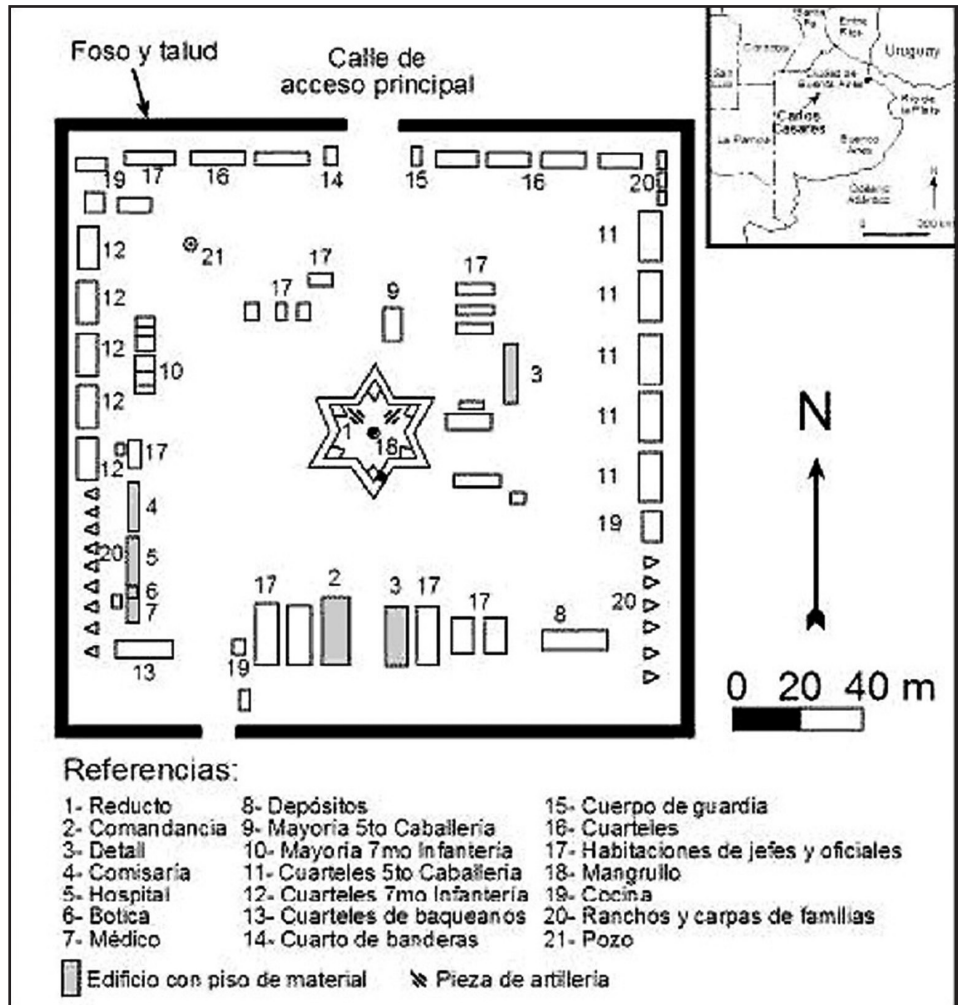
Foso y talud

Calle de acceso principal

Santa Fe
Entre Ríos
Córdoba
Uruguay
San Luis
Ciudad de Buenos Aires
Río de la Plata
Carlos Casares
La Pampa
Buenos Aires
Océano Atlántico
N
0
200 km

19 17 16 14 15 16 20
11
12
21
17
17
9
17
12
11
12
10
3
11
12
11
12
17
18
1
11
4
19
20
5
6
7
17 2 3 17 17 8 20
13
19

N

0 20 40 m

Referencias:

1- Reducto
2- Comandancia
3- Detall
4- Comisaría
5- Hospital
6- Botica
7- Médico
8- Depósitos
9- Mayoría 5to Caballería
10- Mayoría 7mo Infantería
11- Cuarteles 5to Caballería
12- Cuarteles 7mo Infantería
13- Cuarteles de baqueanos
14- Cuarto de banderas
15- Cuerpo de guardia
16- Cuarteles
17- Habitaciones de jefes y oficiales
18- Mangrullo
19- Cocina
20- Ranchos y carpas de familias
21- Pozo

Edificio con piso de material
Pieza de artillería